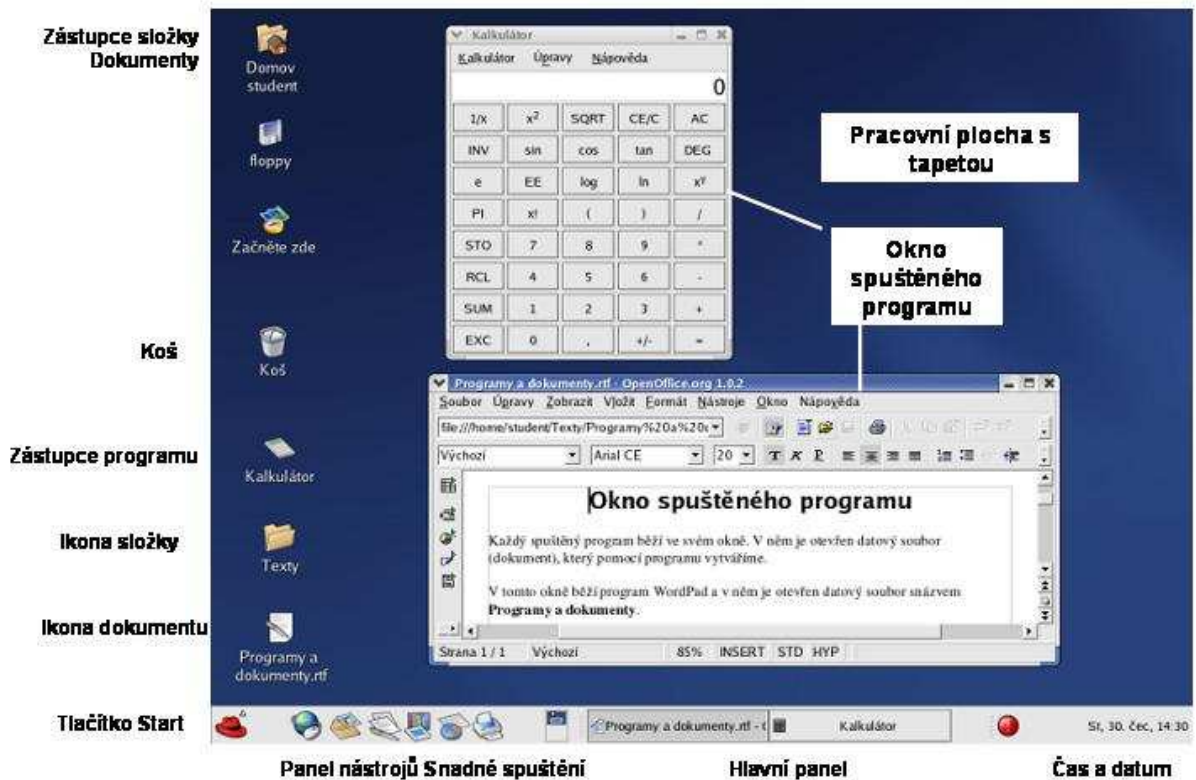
Zástupce složky Dokumenty

Domov student

floppy

Začněte zde

Koš

Koš

Zástupce programu

Kalkulátor

Ikona složky

Texty

Ikona dokumentu

Programy a dokumenty.rtf

Tlačítko Start

Kalkulátor

Kalkulátor Úpravy Nápověda

0

| 1/X | $x^2$ | SQRT | CE/C | AC |
|---|---|---|---|---|
| INV | sin | cos | tan | DEG |
| e | EE | log | ln | $x^y$ |
| PI | x! | ( | ) | / |
| STO | 7 | 8 | 9 | * |
| RCL | 4 | 5 | 6 | - |
| SUM | 1 | 2 | 3 | + |
| EXC | 0 | , | +/- | = |

Pracovní plocha s tapetou

Okno spuštěného programu

Programy a dokumenty.rtf - OpenOffice.org 1.0.2

Soubor Úpravy Zobrazit Vložit Formát Nástroje Okno Nápověda

file:///home/student/Texty/Programy%20a%20c

Výchozí Arial CE 20

Okno spuštěného programu

Každý spuštěný program běží ve svém okně. V něm je otevřen datový soubor (dokument), který pomocí programu vytváříme.

V tomto okně běží program WordPad a v něm je otevřen datový soubor snázvem **Programy a dokumenty**.

Strana 1 / 1 Výchozí 85% INSERT STD HYP

Programy a dokumenty.rtf - C Kalkulátor St, 30. čec, 14:30

Panel nástrojů Snadné spuštění Hlavní panel Čas a datum